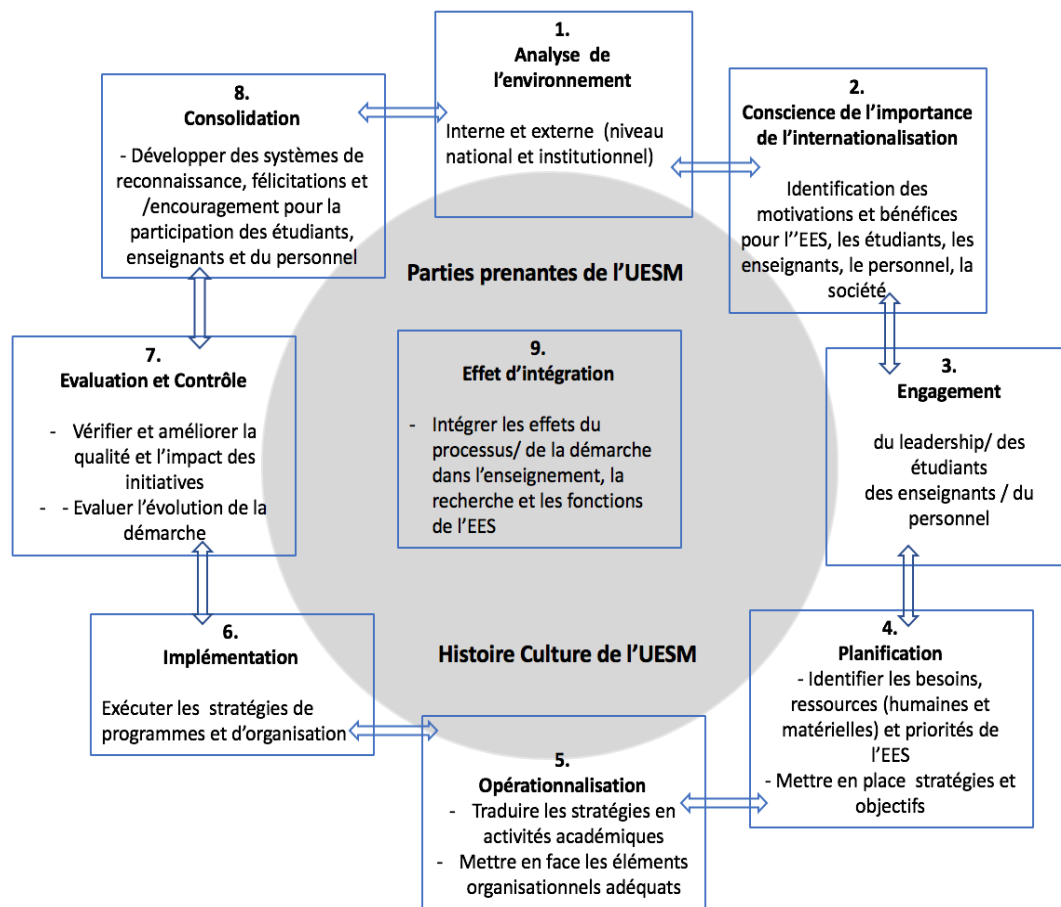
1.
Analyse de l'environnement

Interne et externe (niveau national et institutionnel)

2.
Conscience de l'importance de l'internationalisation

Identification des motivations et bénéfices pour l''EES, les étudiants, les enseignants, le personnel, la société

3.
Engagement

du leadership/ des étudiants
des enseignants / du personnel

4.
Planification
- Identifier les besoins, ressources (humaines et matérielles) et priorités de l'EES
- Mettre en place stratégies et objectifs

5.
Opérationnalisation
- Traduire les stratégies en activités académiques
- Mettre en face les éléments organisationnels adéquats

6.
Implémentation

Exécuter les stratégies de programmes et d'organisation

7.
Evaluation et Contrôle

- Vérifier et améliorer la qualité et l'impact des initiatives
- - Evaluer l'évolution de la démarche

8.
Consolidation

- Développer des systèmes de reconnaissance, félicitations et /encouragement pour la participation des étudiants, enseignants et du personnel

Parties prenantes de l'UESM

9.
Effet d'intégration

- Intégrer les effets du processus/ de la démarche dans l'enseignement, la recherche et les fonctions de l'EES

Histoire Culture de l'UESM